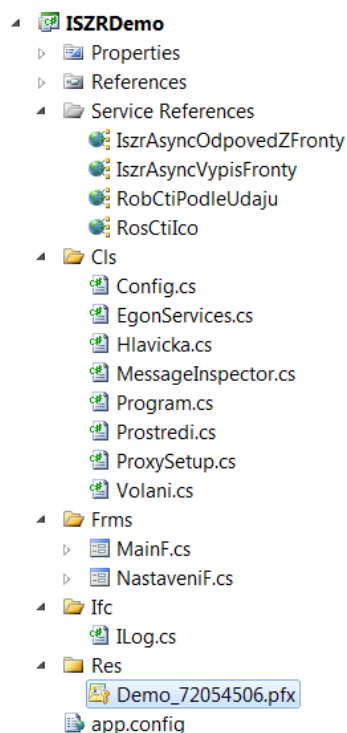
ISZRDemo
Properties
References
Service References
IszrAsyncOdpovedZFronty
IszrAsyncVypisFronty
RobCtiPodleUdaju
RosCtiIco
Cls
Config.cs
EgonServices.cs
Hlavicka.cs
MessageInspector.cs
Program.cs
Prostredi.cs
ProxySetup.cs
Volani.cs
Frms
MainF.cs
NastaveniF.cs
Ifc
ILog.cs
Res
Demo_72054506.pfx
app.config